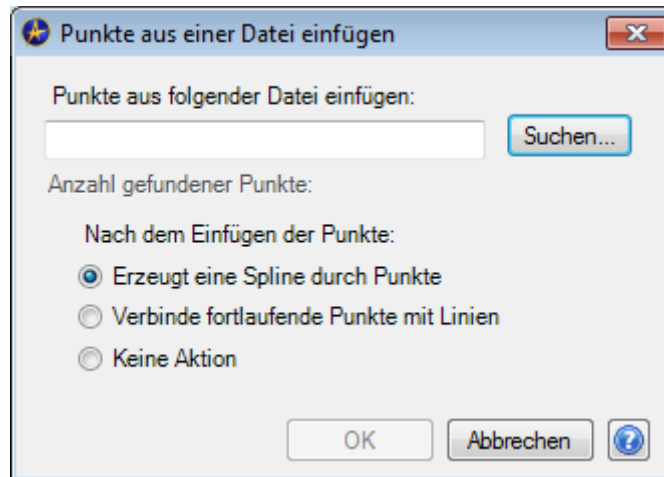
Punkte aus einer Datei einfügen

Punkte aus folgender Datei einfügen:

Suchen...

Anzahl gefundener Punkte:

Nach dem Einfügen der Punkte:

Erzeugt eine Spline durch Punkte

Verbinde fortlaufende Punkte mit Linien

Keine Aktion

OK

Abbrechen